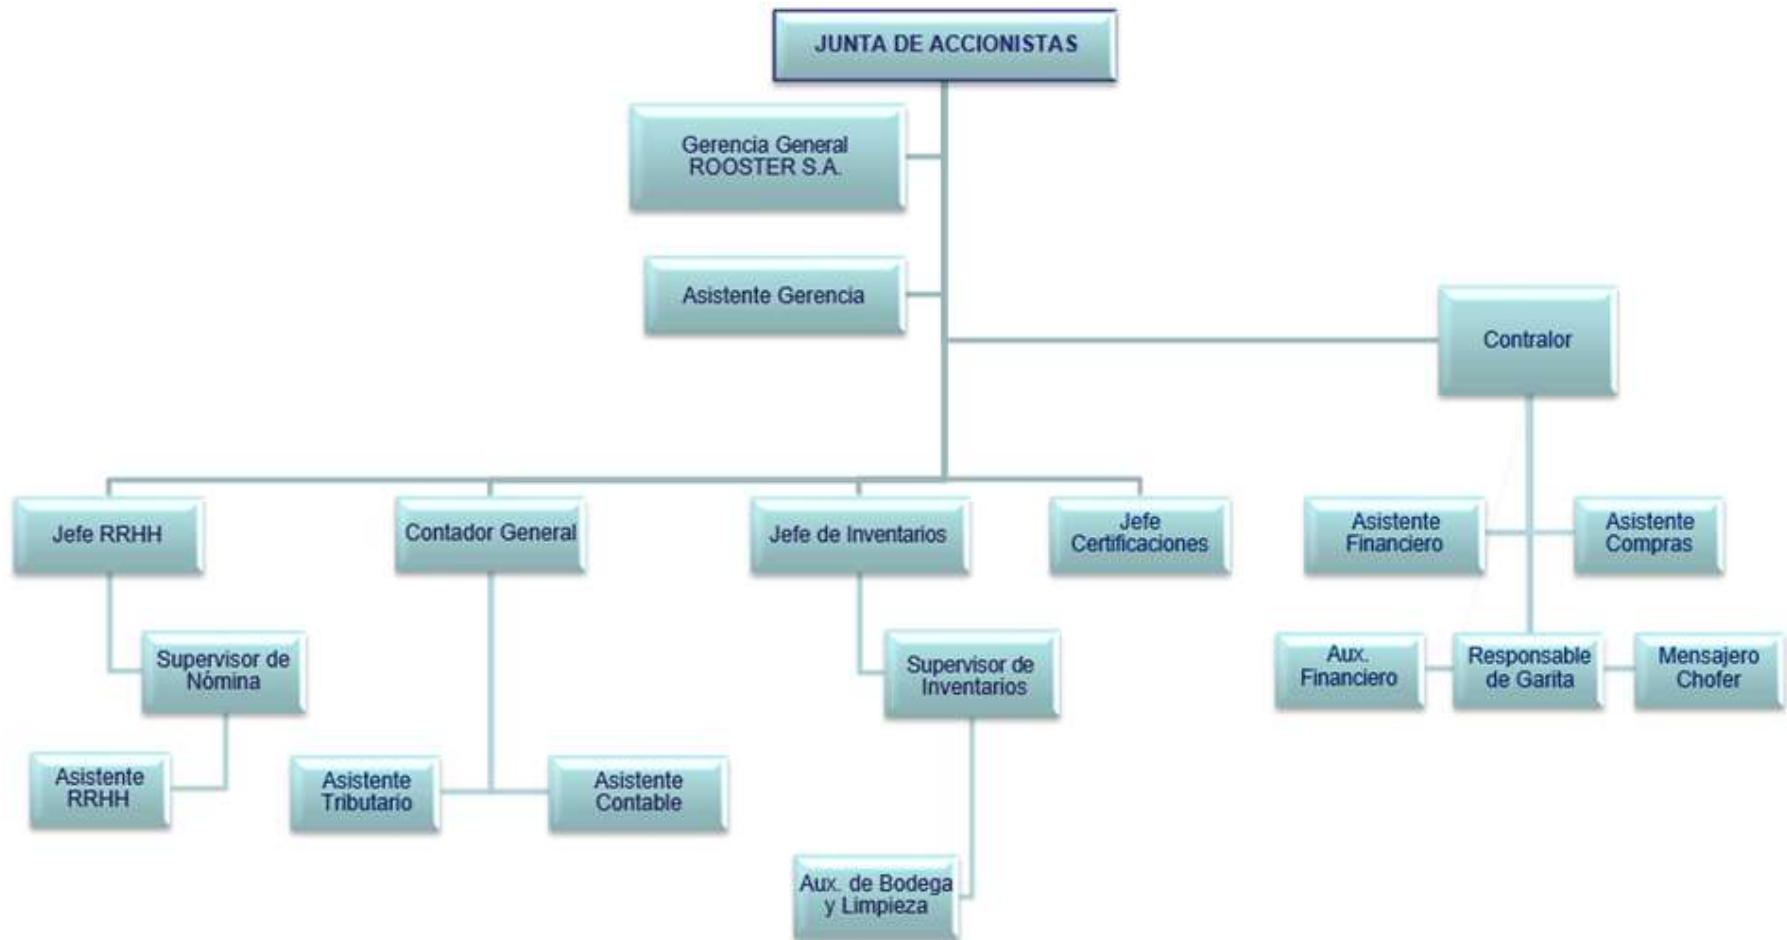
JUNTA DE ACCIONISTAS

Gerencia General ROOSTER S.A.

Asistente Gerencia

Contralor

Jefe RRHH

Contador General

Jefe de Inventarios

Jefe Certificaciones

Asistente Financiero

Asistente Compras

Supervisor de Nómina

Supervisor de Inventarios

Aux. Financiero

Responsable de Garita

Mensajero Chofer

Asistente RRHH

Asistente Tributario

Asistente Contable

Aux. de Bodega y Limpieza